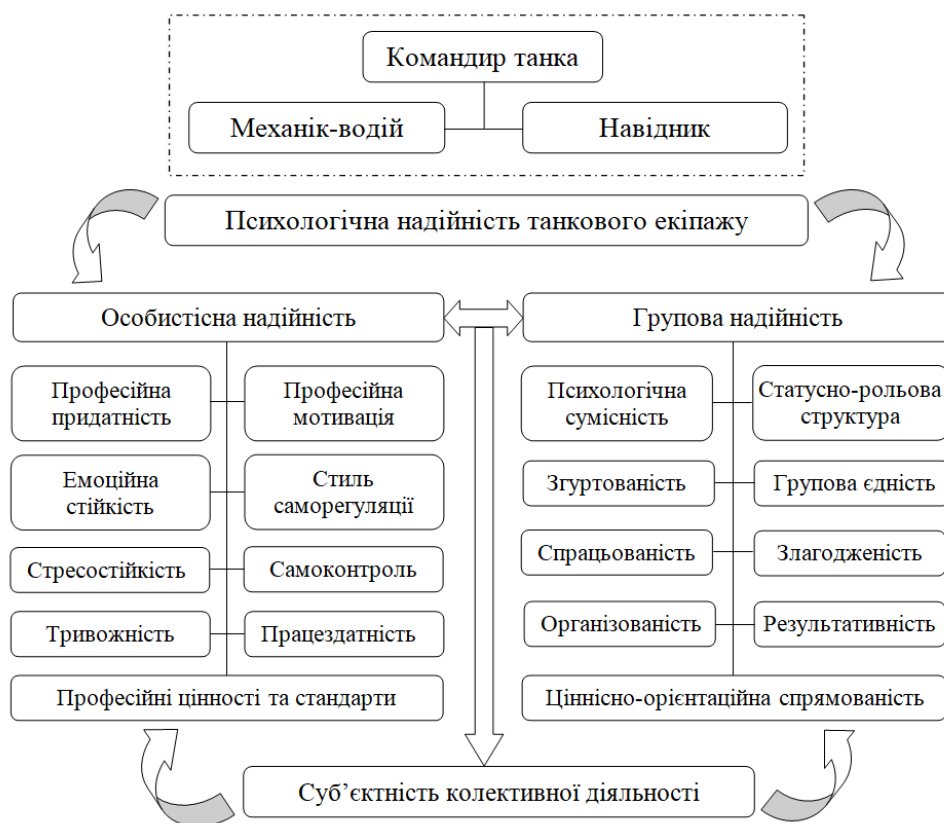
Командир танка

Механік-водій

Навідник

Психологічна надійність танкового екіпажу

Особистісна надійність

Групова надійність

Професійна придатність

Професійна мотивація

Емоційна стійкість

Стиль саморегуляції

Стресостійкість

Самоконтроль

Тривожність

Працездатність

Професійні цінності та стандарти

Психологічна сумісність

Статусно-рольова структура

Згуртованість

Групова єдність

Спрацьованість

Злагодженість

Організованість

Результативність

Ціннісно-орієнтаційна спрямованість

Суб’єктність колективної діяльності